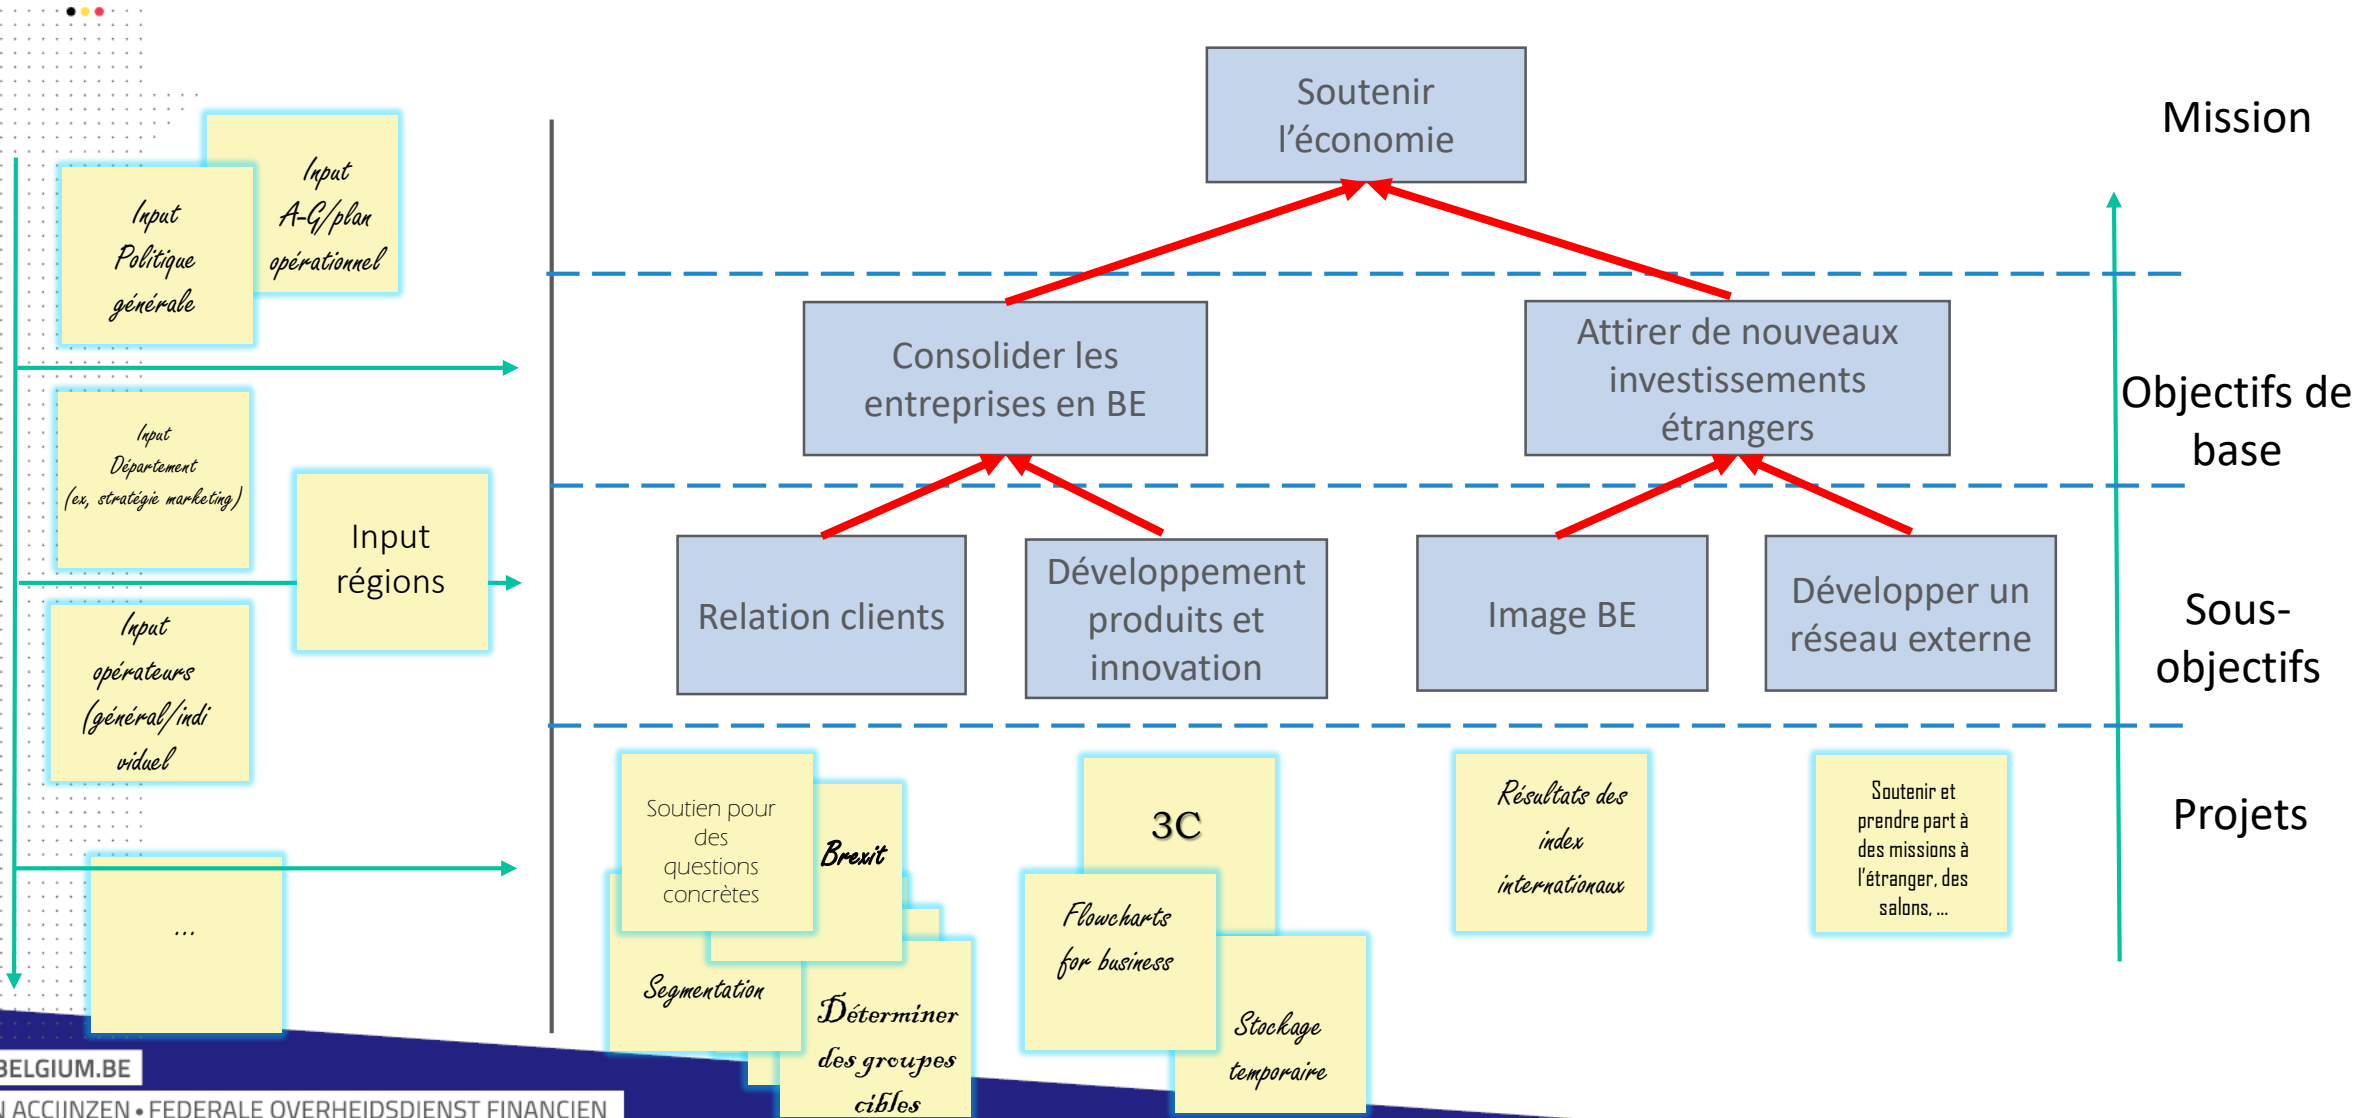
Input A-G/plan opérationnel

Input Politique générale

Input Département (ex, stratégie marketing)

Input régions

Input opérateurs (général/individuel

...

Soutenir l'économie

Mission

Consolider les entreprises en BE

Attirer de nouveaux investissements étrangers

Objectifs de base

Relation clients

Développement produits et innovation

Image BE

Développer un réseau externe

Sous-objectifs

Soutien pour des questions concrètes

Brexit

Segmentation

Déterminer des groupes cibles

3C

Flowcharts for business

Stockage temporaire

Résultats des index internationaux

Soutenir et prendre part à des missions à l'étranger, des salons, ...

Projets

BELGIUM.BE

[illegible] ACCIJNZEN • FEDERALE OVERHEIDSDIENST FINANCIEN